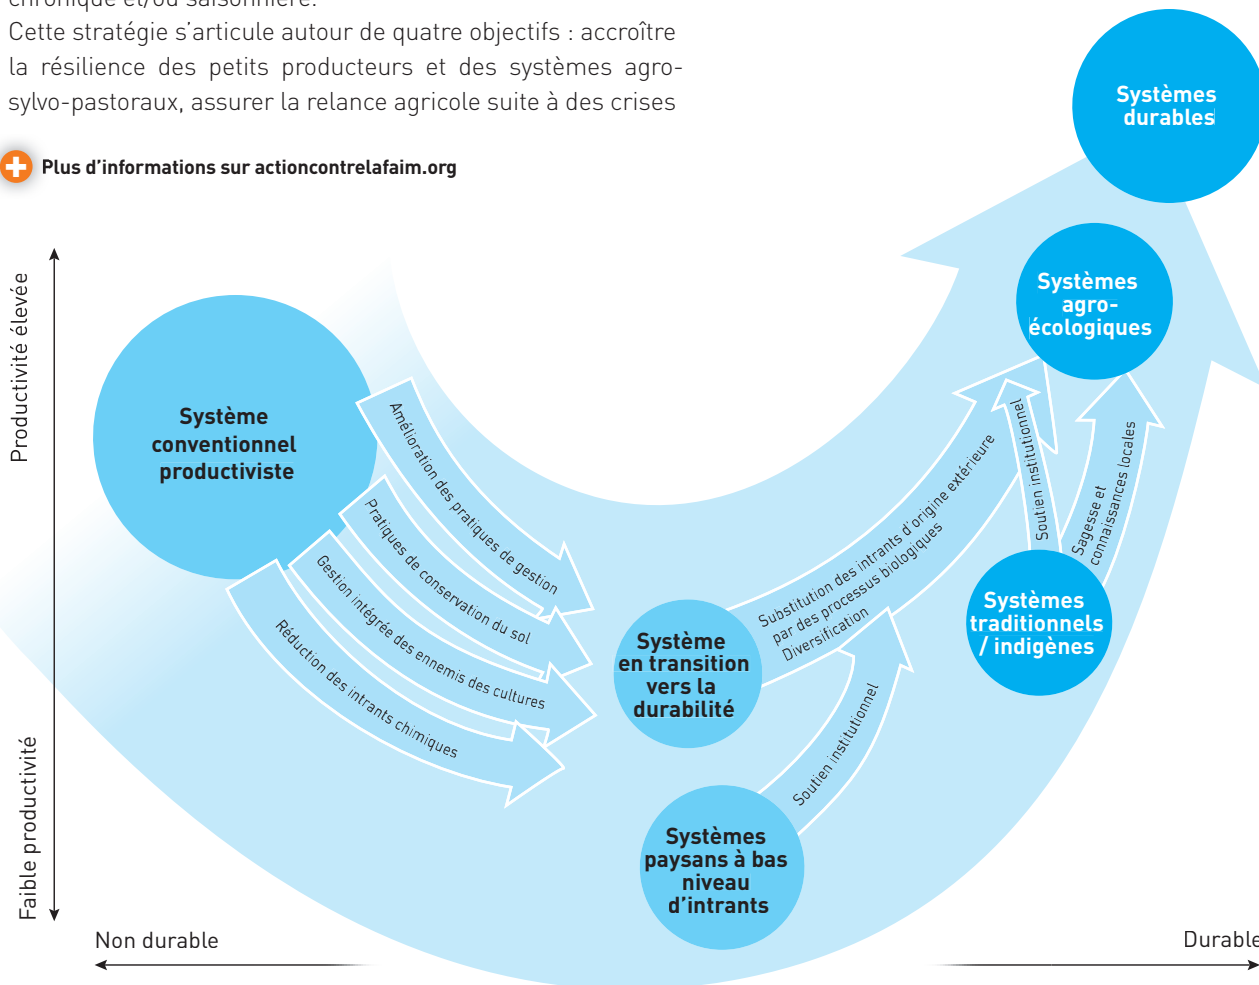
chronique et/ou saisonnière.
Cette stratégie s'articule autour de quatre objectifs : accroître la résilience des petits producteurs et des systèmes agro-sylvo-pastoraux, assurer la relance agricole suite à des crises

Plus d'informations sur actioncontrelafaim.org

Systèmes durables

Systèmes agro-écologiques

Productivité élevée

Système conventionnel productiviste

Amélioration des pratiques de gestion

Pratiques de conservation du sol

Gestion intégrée des ennemis des cultures

Réduction des intrants chimiques

Substitution des intrants d'origine extérieure par des processus biologiques
Diversification

Soutien institutionnel

Sagesse et connaissances locales

Systèmes traditionnels / indigènes

Système en transition vers la durabilité

Soutien institutionnel

Systèmes paysans à bas niveau d'intrants

Faible productivité

Non durable

Durable